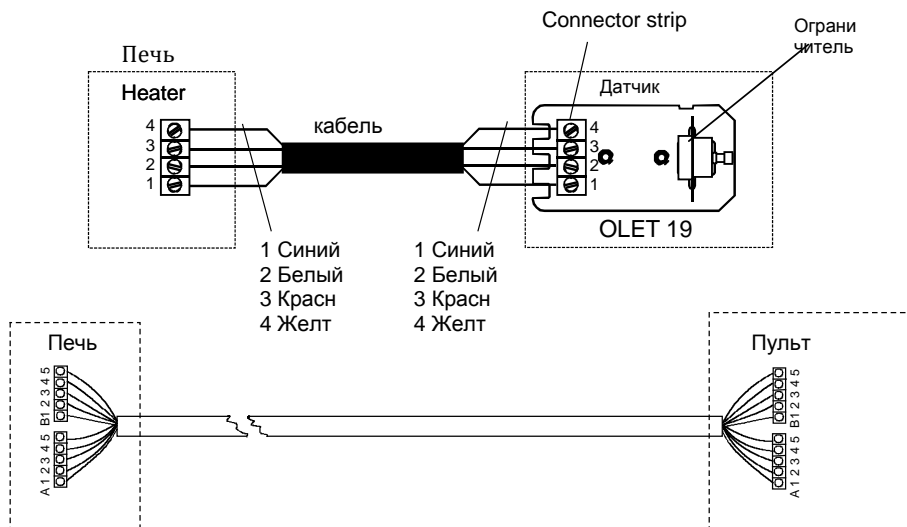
Печь

Heater

4
3
2
1

кабель

Connector strip

Ограничитель

Датчик

4
3
2
1

OLET 19

1 Синий
2 Белый
3 Красн
4 Желт

1 Синий
2 Белый
3 Красн
4 Желт

Печь

B1 2 3 4 5

A1 2 3 4 5

Пульт

B1 2 3 4 5

A1 2 3 4 5